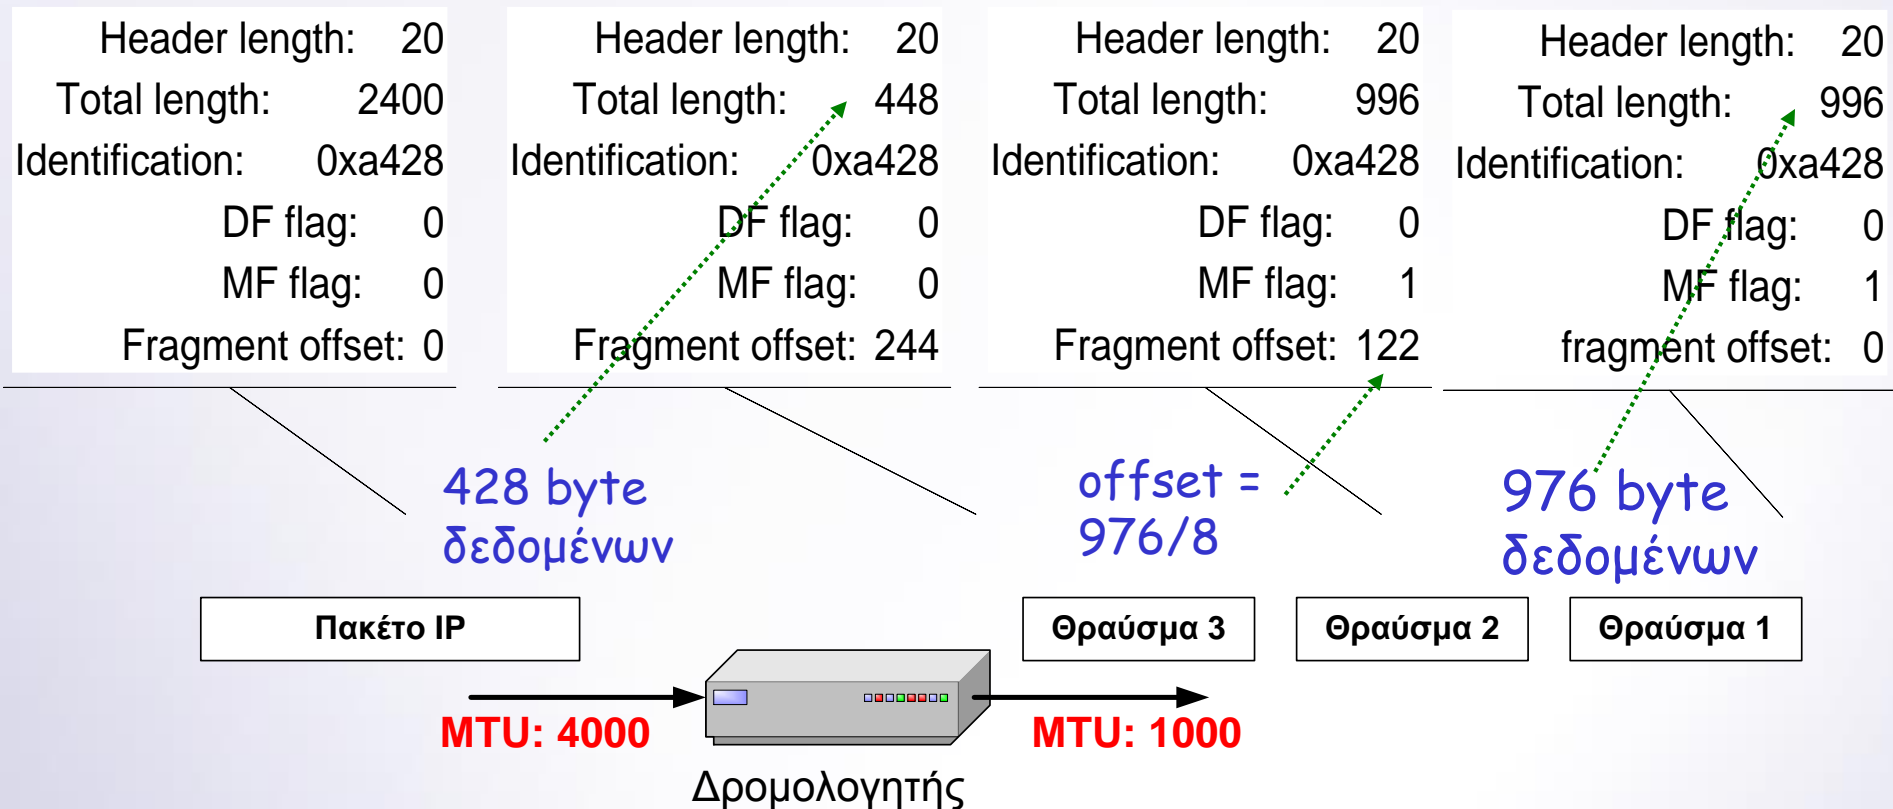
Header length: 20
Total length: 2400
Identification: 0xa428
DF flag: 0
MF flag: 0
Fragment offset: 0

Header length: 20
Total length: 448
Identification: 0xa428
DF flag: 0
MF flag: 0
Fragment offset: 244

Header length: 20
Total length: 996
Identification: 0xa428
DF flag: 0
MF flag: 1
Fragment offset: 122

Header length: 20
Total length: 996
Identification: 0xa428
DF flag: 0
MF flag: 1
fragment offset: 0

428 byte δεδομένων

offset = 976/8

976 byte δεδομένων

Πακέτο IP

Θραύσμα 3

Θραύσμα 2

Θραύσμα 1

MTU: 4000

MTU: 1000

Δρομολογητής